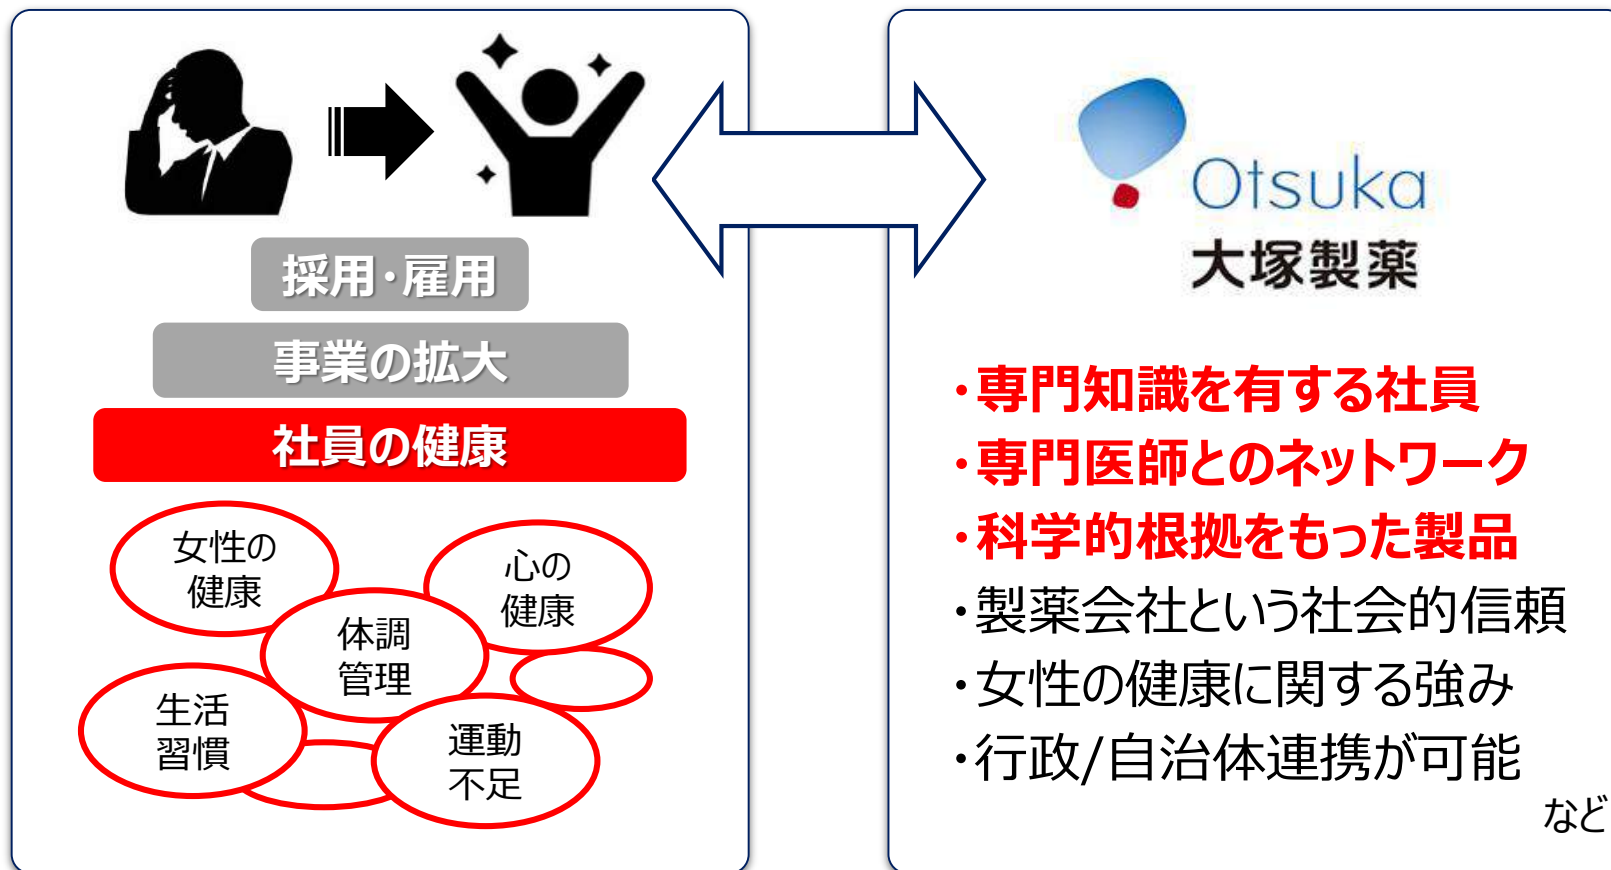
採用・雇用
事業の拡大
社員の健康

女性の健康
心の健康
体調管理
生活習慣
運動不足

Otsuka
大塚製薬

・専門知識を有する社員
・専門医師とのネットワーク
・科学的根拠をもった製品
・製薬会社という社会的信頼
・女性の健康に関する強み
・行政/自治体連携が可能
など